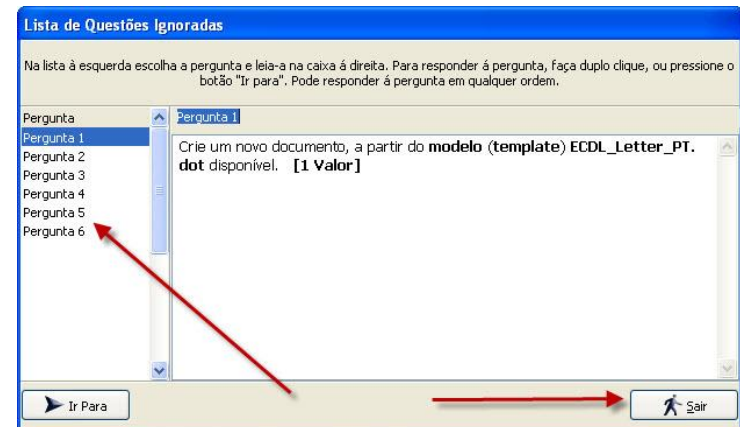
Lista de Questões Ignoradas

Na lista à esquerda escolha a pergunta e leia-a na caixa á direita. Para responder á pergunta, faça duplo clique, ou pressione o botão "Ir para". Pode responder á pergunta em qualquer ordem.

Pergunta
Pergunta 1
Pergunta 2
Pergunta 3
Pergunta 4
Pergunta 5
Pergunta 6

Pergunta 1

Crie um novo documento, a partir do **modelo** (**template**) **ECDL_Letter_PT.dot** disponível. **[1 Valor]**

Ir Para

Sair